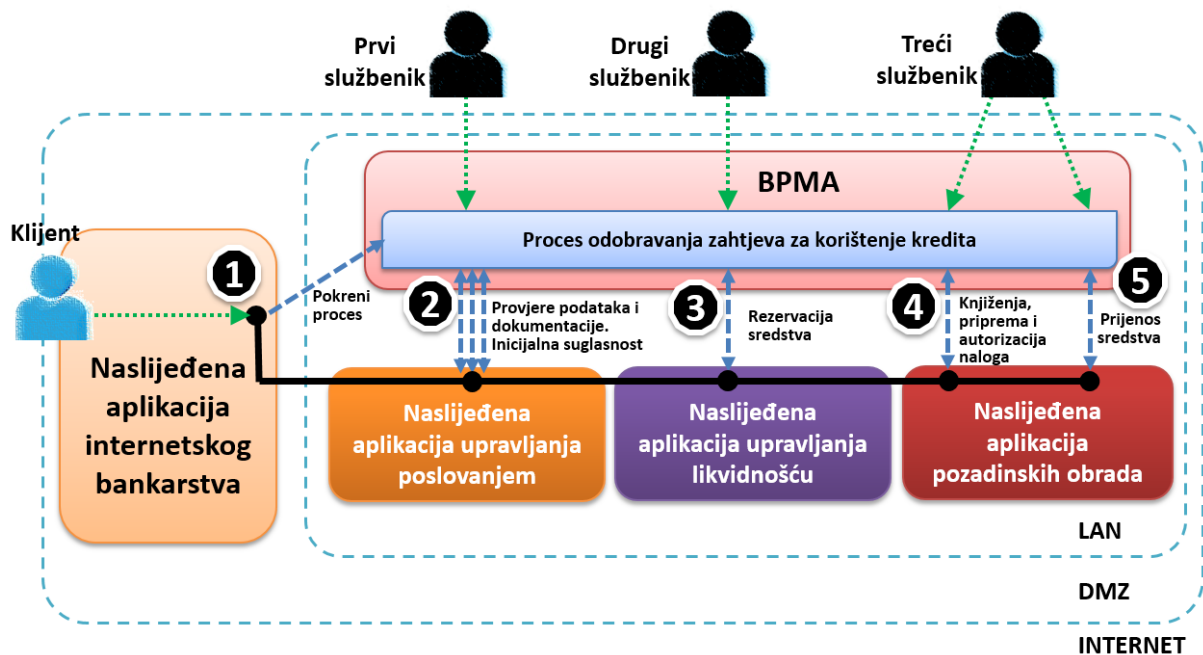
Prvi službenik

Drugi službenik

Treći službenik

BPMA

Klijent

Proces odobravanja zahtjeva za korištenje kredita

1

Pokreni proces

2

Provjere podataka i dokumentacije. Inicijalna suglasnost

3

Rezervacija sredstva

4

Knjiženja, priprema i autorizacija naloga

5

Prijenos sredstva

Naslijeđena aplikacija internetskog bankarstva

Naslijeđena aplikacija upravljanja poslovanjem

Naslijeđena aplikacija upravljanja likvidnošću

Naslijeđena aplikacija pozadinskih obrada

LAN

DMZ

INTERNET